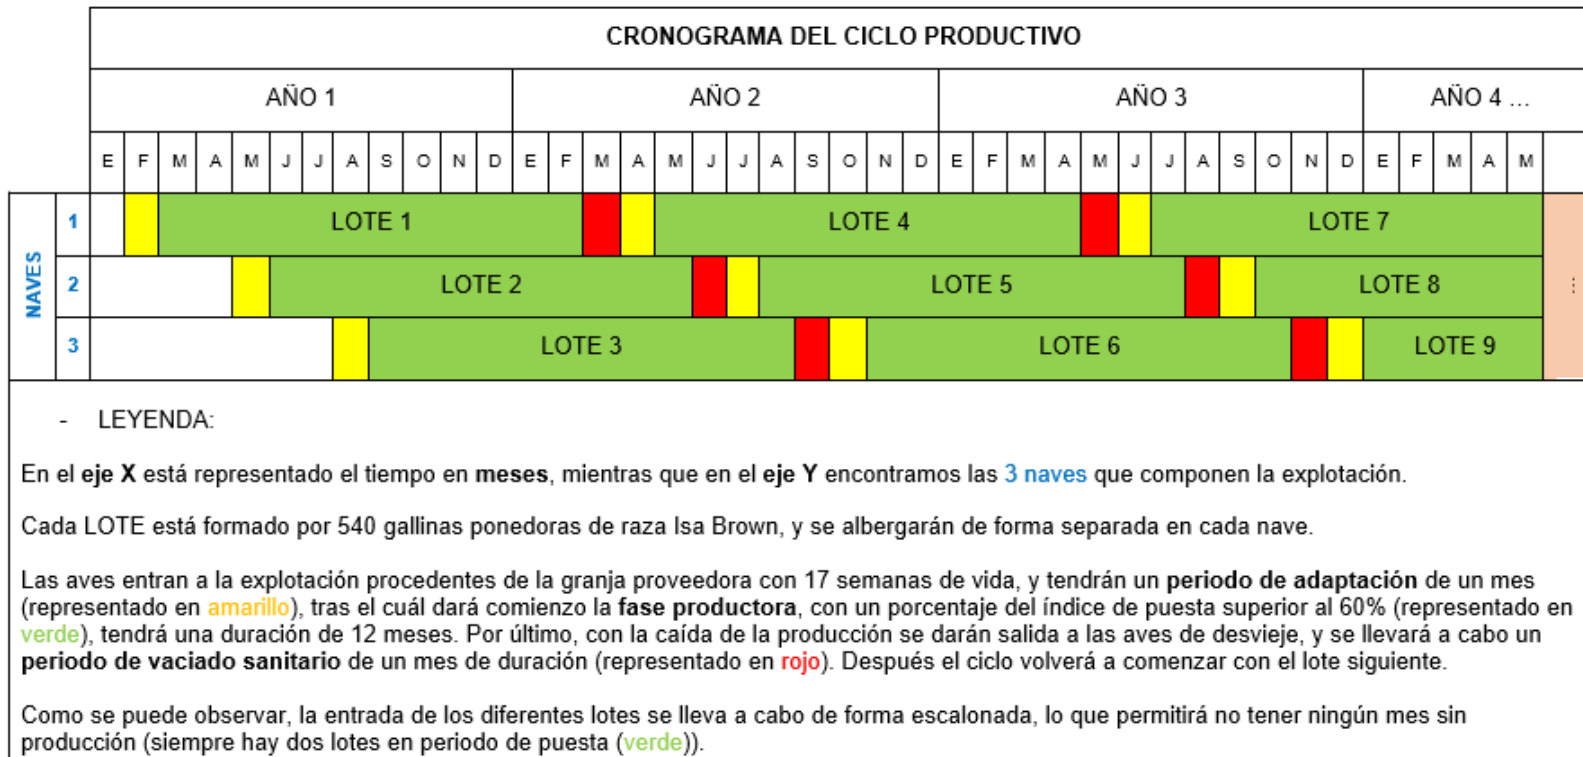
| | | CRONOGRAMA DEL CICLO PRODUCTIVO |
|---|---|---|
| | | AÑO 1 / AÑO 2 / AÑO 3 / AÑO 4 ... |
| | | E F M A M J J A S O N D E F M A M J J A S O N D E F M A M J J A S O N D E F M A M |
| NAVES | 1 | LOTE 1 / LOTE 4 / LOTE 7 |
| | 2 | LOTE 2 / LOTE 5 / LOTE 8 |
| | 3 | LOTE 3 / LOTE 6 / LOTE 9 |

- LEYENDA:

En el **eje X** está representado el tiempo en **meses**, mientras que en el **eje Y** encontramos las 3 naves que componen la explotación.

Cada LOTE está formado por 540 gallinas ponedoras de raza Isa Brown, y se albergarán de forma separada en cada nave.

Las aves entran a la explotación procedentes de la granja proveedora con 17 semanas de vida, y tendrán un **periodo de adaptación** de un mes (representado en amarillo), tras el cuál dará comienzo la **fase productora**, con un porcentaje del índice de puesta superior al 60% (representado en verde), tendrá una duración de 12 meses. Por último, con la caída de la producción se darán salida a las aves de desvieje, y se llevará a cabo un **periodo de vaciado sanitario** de un mes de duración (representado en rojo). Después el ciclo volverá a comenzar con el lote siguiente.

Como se puede observar, la entrada de los diferentes lotes se lleva a cabo de forma escalonada, lo que permitirá no tener ningún mes sin producción (siempre hay dos lotes en periodo de puesta (verde)).